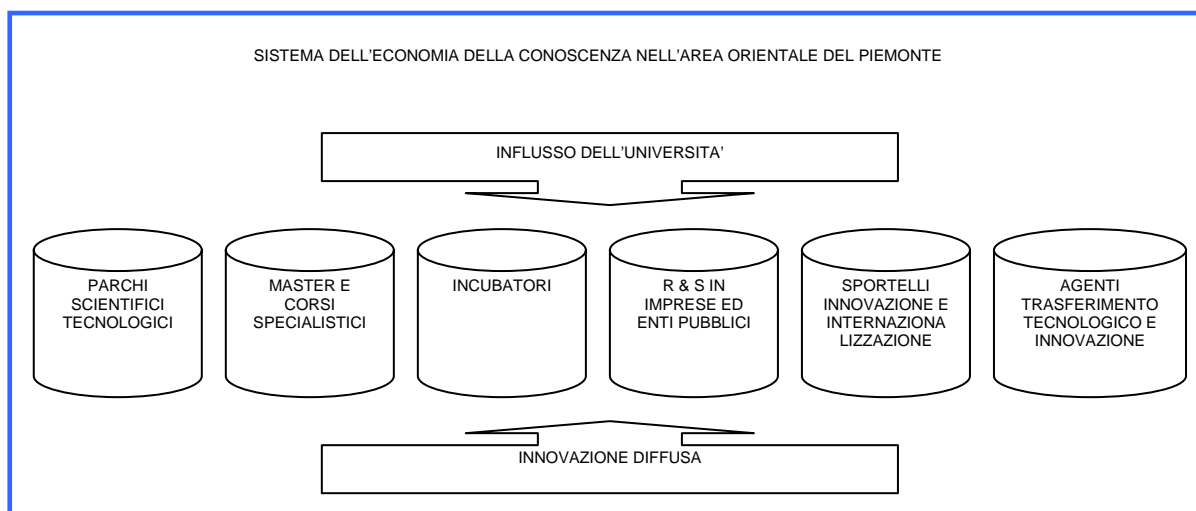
SISTEMA DELL'ECONOMIA DELLA CONOSCENZA NELL'AREA ORIENTALE DEL PIEMONTE

INFLUSSO DELL'UNIVERSITA'

PARCHI SCIENTIFICI TECNOLOGICI

MASTER E CORSI SPECIALISTICI

INCUBATORI

R & S IN IMPRESE ED ENTI PUBBLICI

SPORTELLI INNOVAZIONE E INTERNAZIONA LIZZAZIONE

AGENTI TRASFERIMENTO TECNOLOGICO E INNOVAZIONE

INNOVAZIONE DIFFUSA